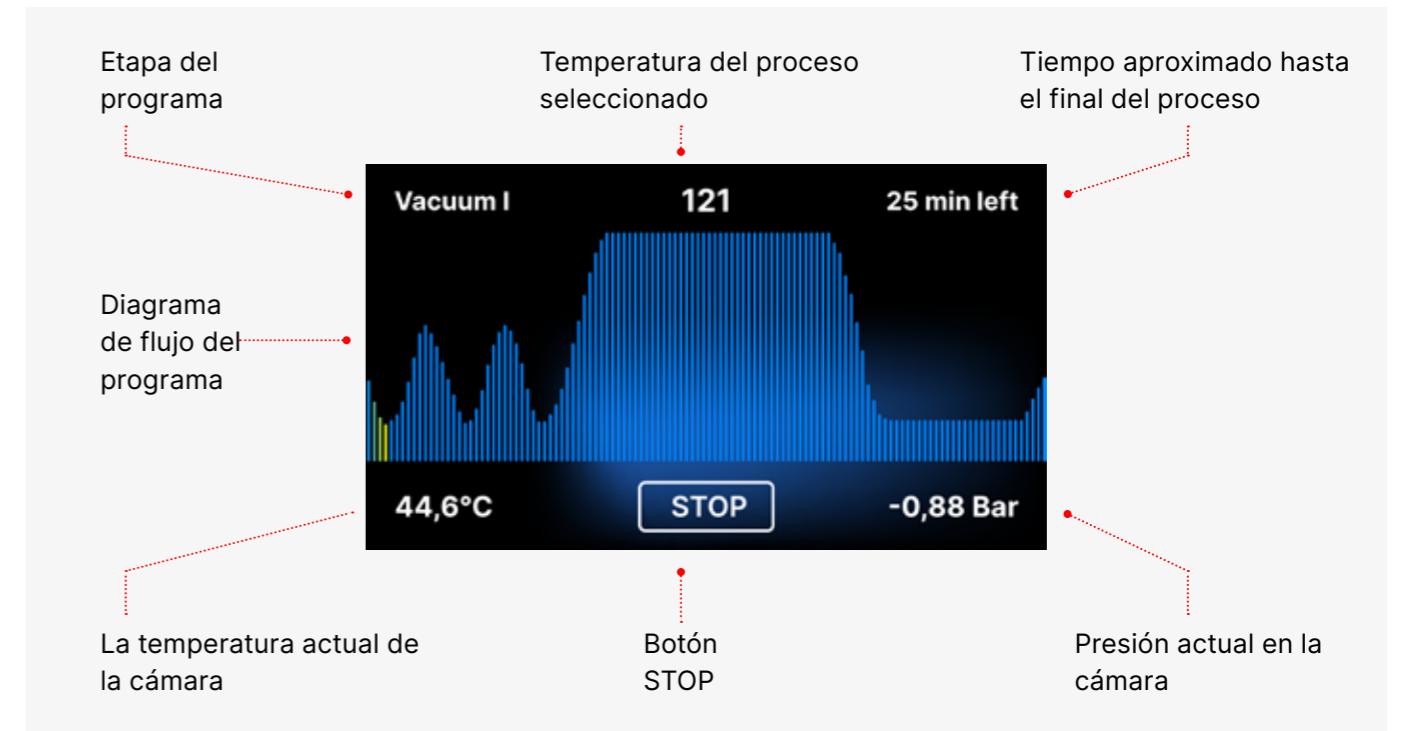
Etapa del programa

Temperatura del proceso seleccionado

Tiempo aproximado hasta el final del proceso

Vacuum I

121

25 min left

Diagrama de flujo del programa

44,6°C

STOP

-0,88 Bar

La temperatura actual de la cámara

Botón STOP

Presión actual en la cámara